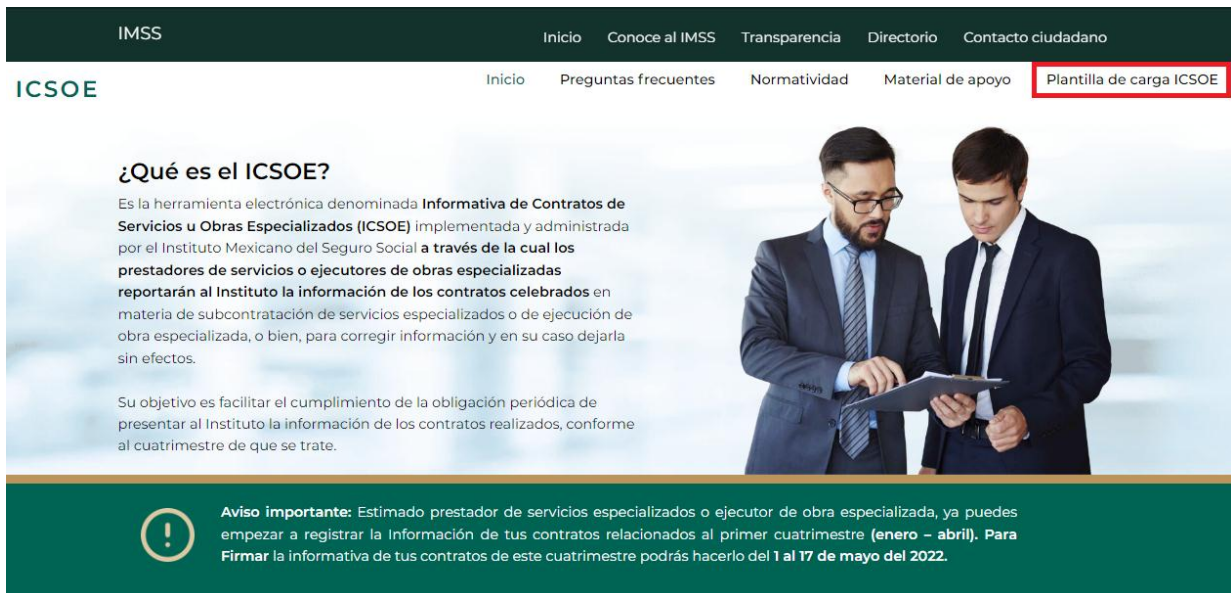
IMSS

Inicio Conoce al IMSS Transparencia Directorio Contacto ciudadano

ICSOE

Inicio Preguntas frecuentes Normatividad Material de apoyo Plantilla de carga ICSOE

¿Qué es el ICSOE?

Es la herramienta electrónica denominada Informativa de Contratos de Servicios u Obras Especializados (ICSOE) implementada y administrada por el Instituto Mexicano del Seguro Social a través de la cual los prestadores de servicios o ejecutores de obras especializadas reportarán al Instituto la información de los contratos celebrados en materia de subcontratación de servicios especializados o de ejecución de obra especializada, o bien, para corregir información y en su caso dejarla sin efectos.

Su objetivo es facilitar el cumplimiento de la obligación periódica de presentar al Instituto la información de los contratos realizados, conforme al cuatrimestre de que se trate.

Aviso importante: Estimado prestador de servicios especializados o ejecutor de obra especializada, ya puedes empezar a registrar la Información de tus contratos relacionados al primer cuatrimestre (enero – abril). Para Firmar la informativa de tus contratos de este cuatrimestre podrás hacerlo del 1 al 17 de mayo del 2022.